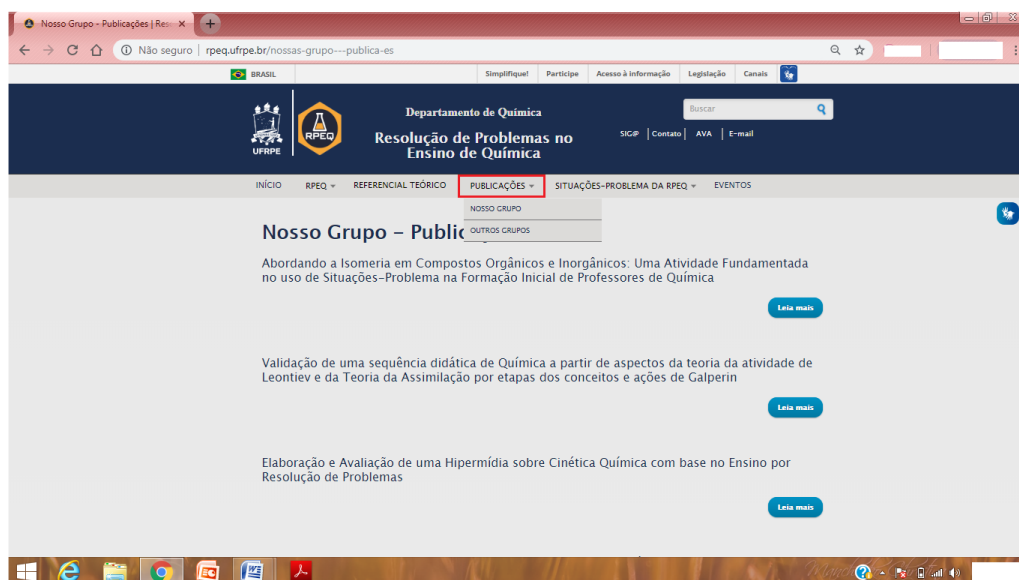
Nosso Grupo - Publicações | Res ×

Não seguro | rpeq.ufrpe.br/nossas-grupo---publica-es

BRASIL

Simplifique! Participe Acesso à informação Legislação Canais

UFRPE

RPEQ

Departamento de Química

Resolução de Problemas no Ensino de Química

Buscar

SIGP | Contato | AVA | E-mail

INÍCIO RPEQ REFERENCIAL TEÓRICO PUBLICAÇÕES SITUAÇÕES-PROBLEMA DA RPEQ EVENTOS

NOSSO GRUPO

OUTROS GRUPOS

Nosso Grupo - Public

Abordando a Isomeria em Compostos Orgânicos e Inorgânicos: Uma Atividade Fundamentada no uso de Situações-Problema na Formação Inicial de Professores de Química

Leia mais

Validação de uma sequência didática de Química a partir de aspectos da teoria da atividade de Leontiev e da Teoria da Assimilação por etapas dos conceitos e ações de Galperin

Leia mais

Elaboração e Avaliação de uma Hipermídia sobre Cinética Química com base no Ensino por Resolução de Problemas

Leia mais